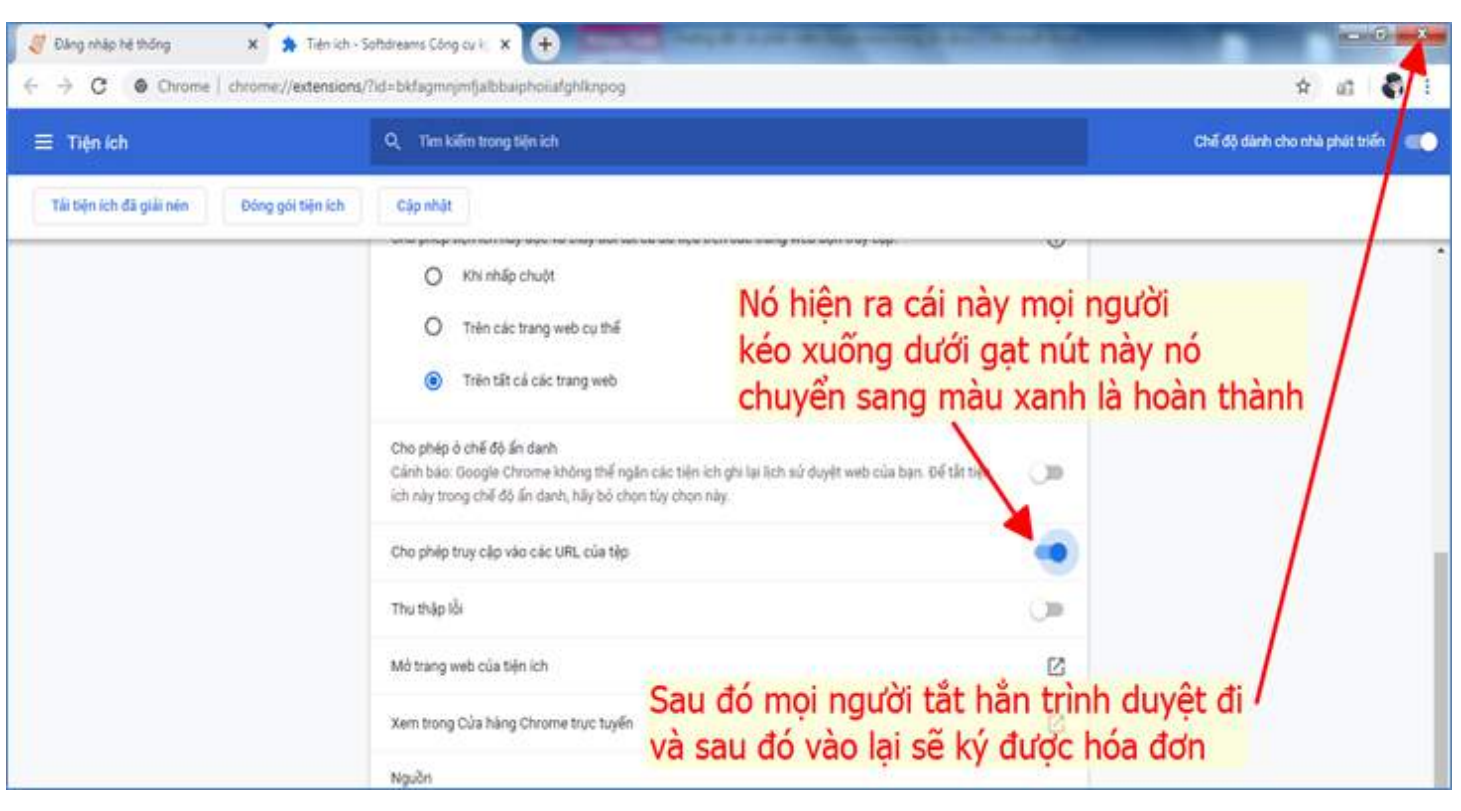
Đăng nhập hệ thống ×
Tiện ích - Softdreams Công cụ k ×
+

Chrome | chrome://extensions/?id=bkfagmnjmfjalbbaiphoiiafghlknpog

☰ Tiện ích
Tìm kiếm trong tiện ích
Chế độ dành cho nhà phát triển

Tải tiện ích đã giải nén
Đóng gói tiện ích
Cập nhật

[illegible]

Khi nhấp chuột
Trên các trang web cụ thể
Trên tất cả các trang web

Nó hiện ra cái này mọi người kéo xuống dưới gạt nút này nó chuyển sang màu xanh là hoàn thành

Cho phép ở chế độ ẩn danh
Cảnh báo: Google Chrome không thể ngăn các tiện ích ghi lại lịch sử duyệt web của bạn. Để tắt tiện ích này trong chế độ ẩn danh, hãy bỏ chọn tùy chọn này.

Cho phép truy cập vào các URL của tệp

Thu thập lỗi

Mở trang web của tiện ích

Xem trong Cửa hàng Chrome trực tuyến

Nguồn

Sau đó mọi người tắt hẳn trình duyệt đi và sau đó vào lại sẽ ký được hóa đơn